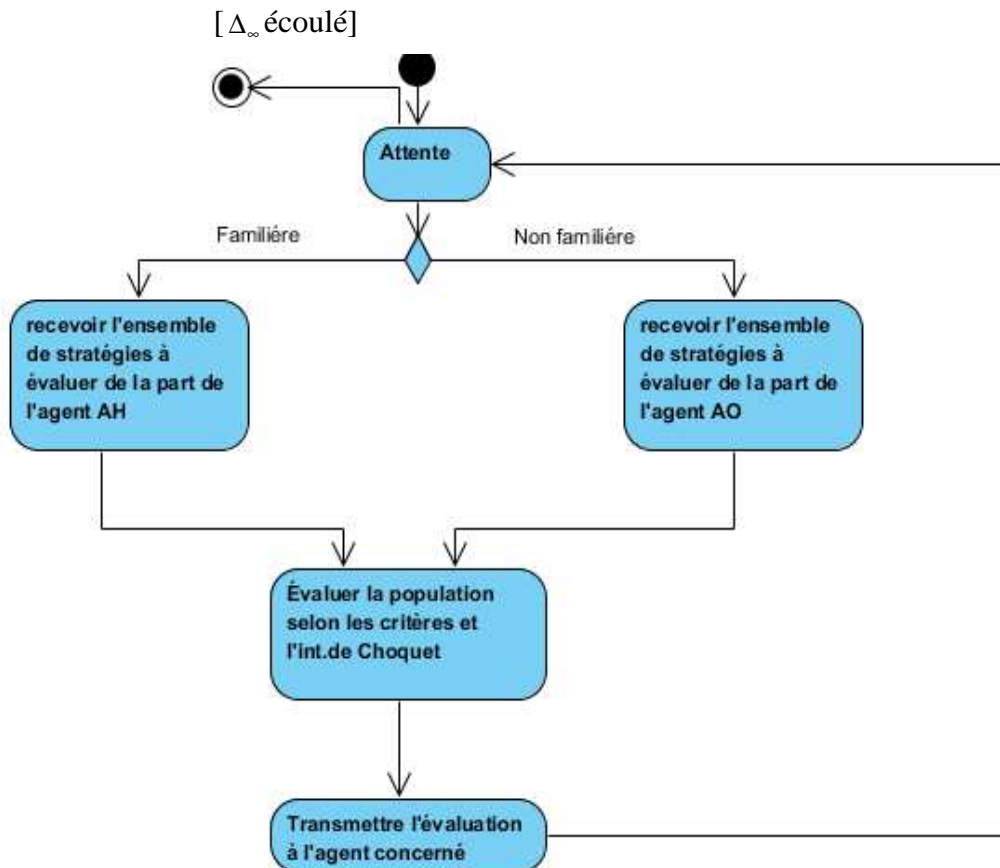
[$\Delta_{\infty}$ écoulé]

Attente

Familière

Non familiére

recevoir l'ensemble de stratégies à évaluer de la part de l'agent AH

recevoir l'ensemble de stratégies à évaluer de la part de l'agent AO

Évaluer la population selon les critères et l'int.de Choquet

Transmettre l'évaluation à l'agent concerné